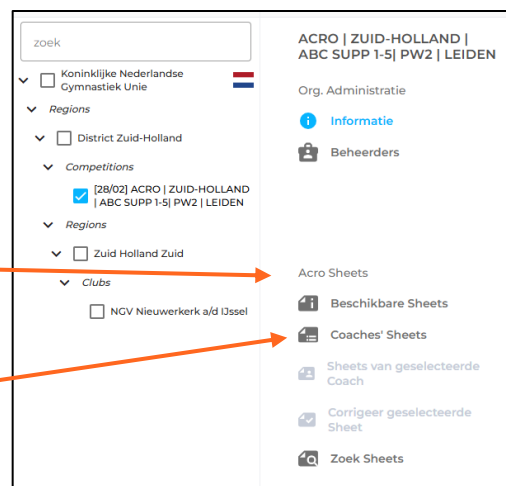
zoek

Koninklijke Nederlandse Gymnastiek Unie

Regions

District Zuid-Holland

Competitions

[28/02] ACRO | ZUID-HOLLAND | ABC SUPP 1-5| PW2 | LEIDEN

Regions

Zuid Holland Zuid

Clubs

NGV Nieuwerkerk a/d IJssel

ACRO | ZUID-HOLLAND | ABC SUPP 1-5| PW2 | LEIDEN

Org. Administratie

Informatie

Beheerders

Acro Sheets

Beschikbare Sheets

Coaches' Sheets

Sheets van geselecteerde Coach

Corrigeer geselecteerde Sheet

Zoek Sheets